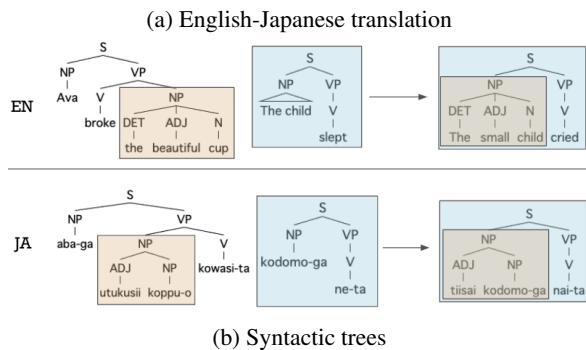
(a) English-Japanese translation

EN

S
NP VP
Ava V NP
broke DET ADJ N
the beautiful cup

S
NP VP
The child V
slept

S
NP VP
DET ADJ N V
The small child cried

JA

S
NP VP
aba-ga NP V
ADJ NP kowasi-ta
utukusii koppu-o

S
NP VP
kodomo-ga V
ne-ta

S
NP VP
ADJ NP V
tiisai kodomo-ga nai-ta

(b) Syntactic trees